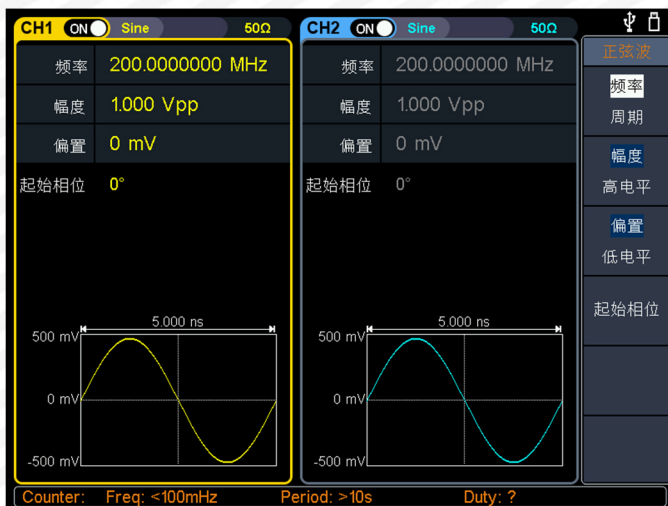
CH1 ON Sine 50Ω
频率 200.0000000 MHz
幅度 1.000 Vpp
偏置 0 mV
起始相位 0°
5.000 ns
500 mV
0 mV
-500 mV

CH2 ON Sine 50Ω
频率 200.0000000 MHz
幅度 1.000 Vpp
偏置 0 mV
起始相位 0°
5.000 ns
500 mV
0 mV
-500 mV

正弦波
频率
周期
幅度
高电平
偏置
低电平
起始相位

Counter: Freq: <100mHz Period: >10s Duty: ?